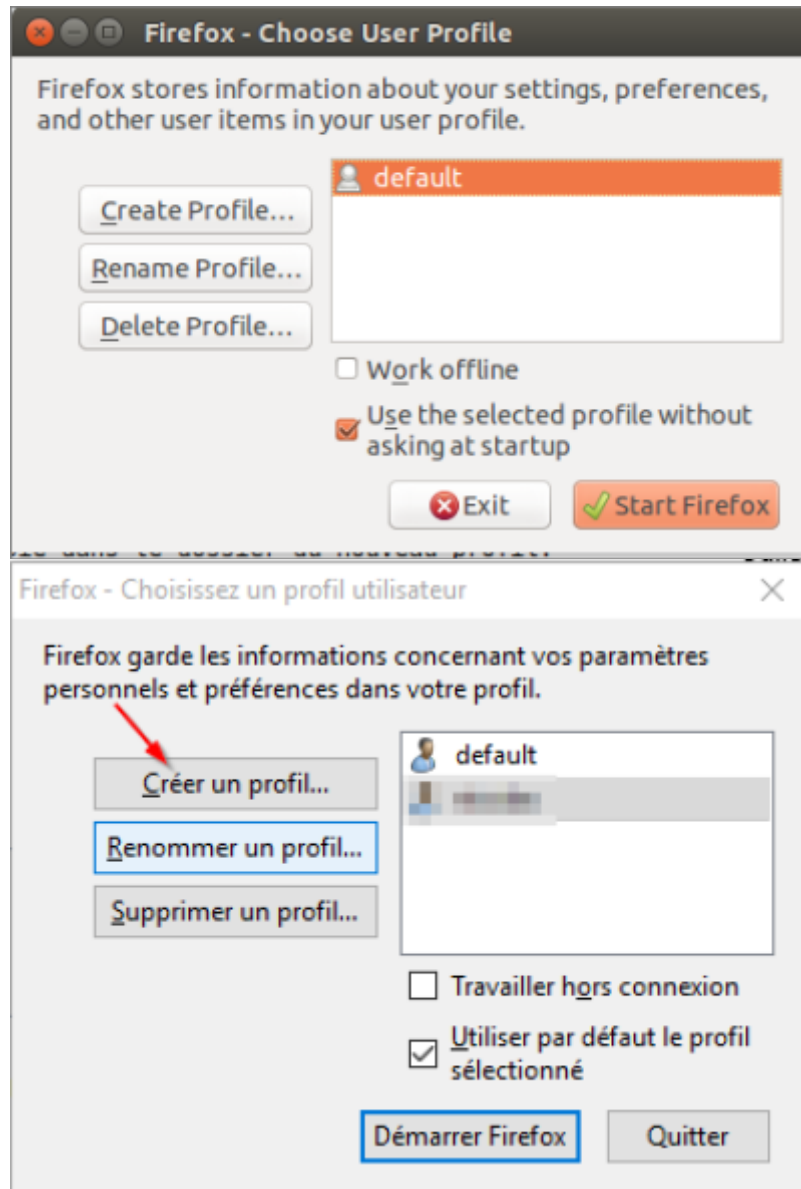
Firefox - Choose User Profile

Firefox stores information about your settings, preferences, and other user items in your user profile.

Create Profile...
Rename Profile...
Delete Profile...

default

Work offline
Use the selected profile without asking at startup

Exit
Start Firefox

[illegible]

Firefox - Choisissez un profil utilisateur

Firefox garde les informations concernant vos paramètres personnels et préférences dans votre profil.

Créer un profil...
Renommer un profil...
Supprimer un profil...

default
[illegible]

Travailler hors connexion
Utiliser par défaut le profil sélectionné

Démarrer Firefox
Quitter